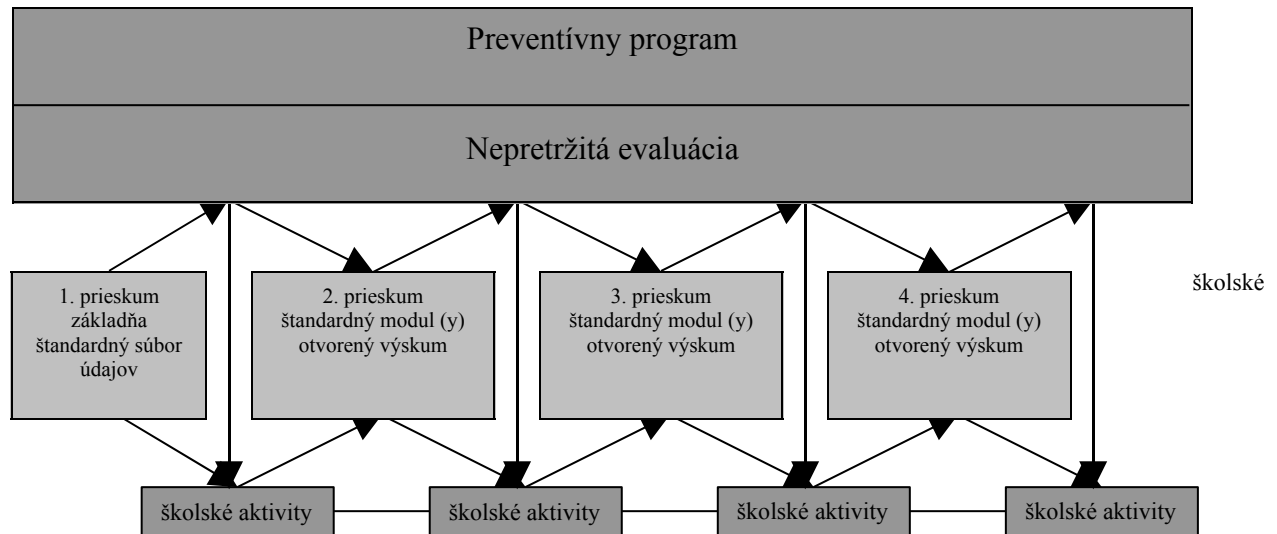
Preventívny program

Nepretržitá evaluácia

1. prieskum
základňa
štandardný súbor
údajov

2. prieskum
štandardný modul (y)
otvorený výskum

3. prieskum
štandardný modul (y)
otvorený výskum

4. prieskum
štandardný modul (y)
otvorený výskum

školské

školské aktivity

školské aktivity

školské aktivity

školské aktivity